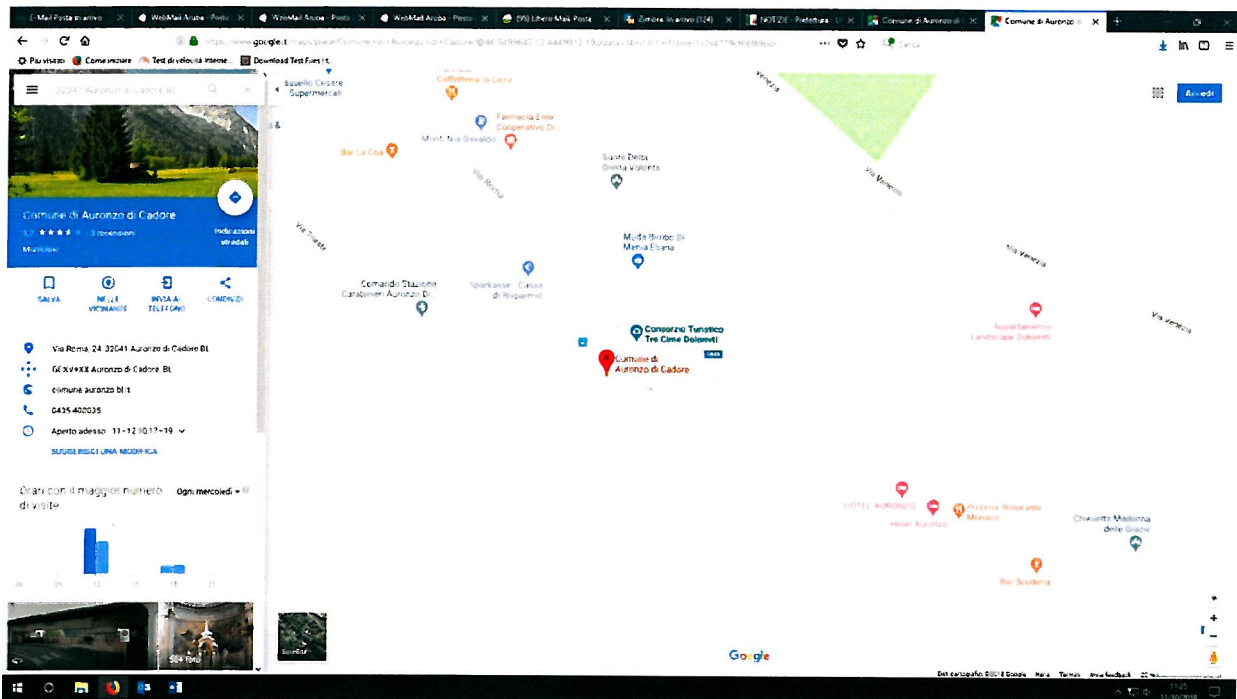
E-Mail Posta in arrivo
WebMail Aruba - Posta
WebMail Aruba - Posta
WebMail Aruba - Posta
(99) Libero Mail Posta
Zimbra: In arrivo (124)
NOTIZIE - Prefettura
Comune di Auronzo di
Comune di Auronzo

https://www.google.it/maps/place/Comune+di+Auronzo+di+Cadore/@46.5499647,12.4449912,19z/data=

Cerca

Più visitati
Come iniziare
Test di velocità Interne...
Download Test Files f...

32041 Auronzo di Cadore BL

Comune di Auronzo di Cadore
3,7 ★★★★ · 3 recensioni
Municipio
Indicazioni stradali

SALVA
NELLE VICINANZE
INVIA AL TELEFONO
CONDIVIDI

Via Roma, 24, 32041 Auronzo di Cadore BL
GCXV+XX Auronzo di Cadore, BL
comune.auronzo.bl.it
0435 400035
Aperto adesso: 11–12:30, 17–19
SUGGERISCI UNA MODIFICA

Orari con il maggior numero di visite
Ogni mercoledì

06 09 12 15 18 21

50+ foto

Basello Cesare Supermercati
Caffetteria la Cicra
Farmacia Ente Cooperativo Di
Bar La Coa
Mont. Nia Dewaldo
Suste Della Divina Volenta
Via Roma
Via Trieste
Via Venezia
Via Venezia
Via Venezia
Via Venezia
Moda Bimbo Di Maria Eliana
Comando Stazione Carabinieri Auronzo Di
Sparkasse - Cassa di Risparmio
Consorzio Turistico Tre Cime Dolomiti
Comune di Auronzo di Cadore
Appartamento Landscape Dolomiti
HOTEL AURONZO
Hotel Auronzo
Pizzeria Ristorante Monaco
Chiesetta Madonna delle Grazie
Bar Scuderia

Accedi

Satellite

Google

Dati cartografici ©2018 Google Italia Termini Invia feedback

11:25
11/10/2018